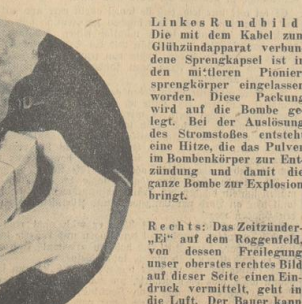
Linkes Rundbild: Die mit dem Kabel zum Glühzündapparat verbundene Sprengkapsel ist in den mittleren Pionier-sprengkörper eingelassen worden. Diese Packung wird auf die Bombe gelegt. Bei der Auslösung des Stromstoßes entsteht eine Hitze, die das Pulver im Bombenkörper zur Entzündung und damit die ganze Bombe zur Explosion bringt.

Rechts: Das Zeitzünder-„Ei" auf dem Roggenfeld, von dessen Freilegung unser oberstes rechtes Bild auf dieser Seite einen Eindruck vermittelt, geht in die Luft. Der Bauer kann